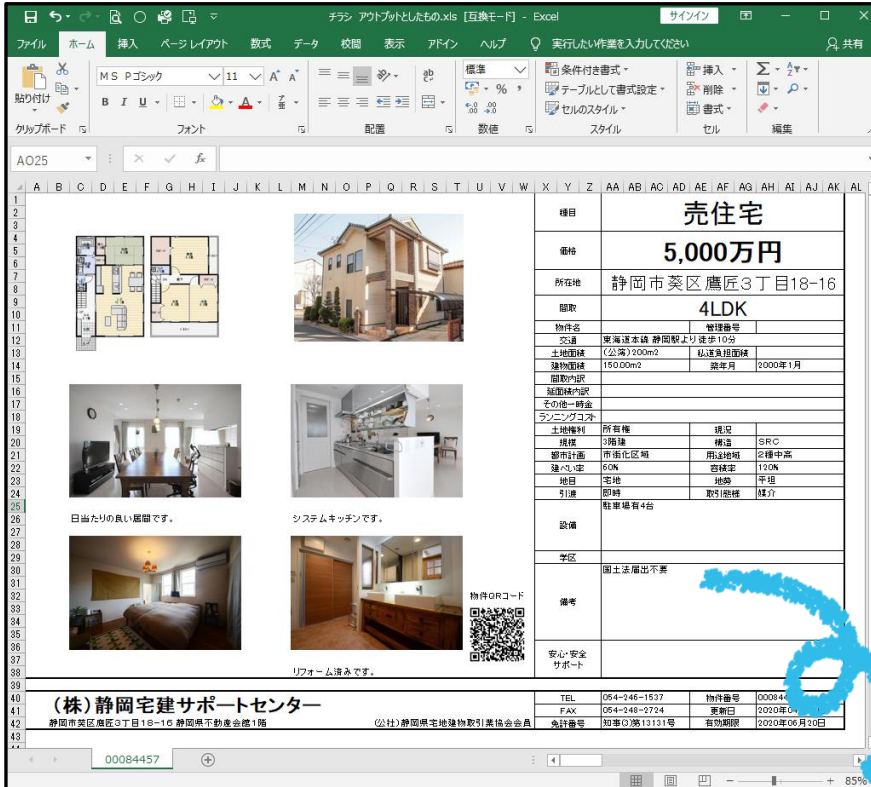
チラシ アウトプットとしたもの.xls [互換モード] - Excel
サインイン
ファイル ホーム 挿入 ページレイアウト 数式 データ 校閲 表示 アドイン ヘルプ 実行したい作業を入力してください 共有
貼り付け
クリップボード
ＭＳ Ｐゴシック 11
B I U
フォント
配置
標準
% ,
数値
条件付き書式
テーブルとして書式設定
セルのスタイル
スタイル
挿入
削除
書式
セル
編集
AO25
A B C D E F G H I J K L M N O P Q R S T U V W X Y Z AA AB AC AD AE AF AG AH AI AJ AK AL

| 種目 | 売住宅 | | |
|---|---|---|---|
| 価格 | 5,000万円 | | |
| 所在地 | 静岡市葵区鷹匠3丁目18-16 | | |
| 間取 | 4LDK | | |
| 物件名 | | 管理番号 | |
| 交通 | 東海道本線 静岡駅より徒歩10分 | | |
| 土地面積 | (公簿)200m2 | 私道負担面積 | |
| 建物面積 | 150.00m2 | 築年月 | 2000年1月 |
| 間取内訳 | | | |
| 諸費用内訳 | | | |
| その他一時金 | | | |
| ランニングコスト | | | |
| 土地権利 | 所有権 | 現況 | |
| 規模 | 3階建 | 構造 | SRC |
| 都市計画 | 市街化区域 | 用途地域 | 2種中高 |
| 建ぺい率 | 60% | 容積率 | 120% |
| 地目 | 宅地 | 地勢 | 平坦 |
| 引渡 | 即時 | 取引態様 | 媒介 |
| 設備 | 駐車場有4台 | | |
| 学区 | | | |
| 備考 | 国土法届出不要 | | |
| 安心・安全サポート | | | |

日当たりの良い居間です。
システムキッチンです。
物件QRコード
リフォーム済みです。

（株）静岡宅建サポートセンター
静岡市葵区鷹匠3丁目18-16 静岡県不動産会館1階
（公社）静岡県宅地建物取引業協会会員

| TEL | 054-246-1537 | 物件番号 | 00084 |
|---|---|---|---|
| FAX | 054-248-2724 | 更新日 | 2020年0 |
| 免許番号 | 知事(3)第13131号 | 有効期限 | 2020年06月20日 |

00084457
85%